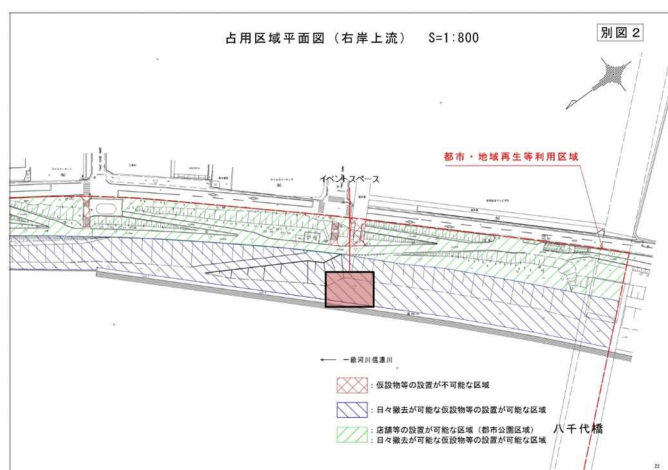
占用区域平面図（右岸上流）　S=1:800

別図２

都市・地域再生等利用区域

イベントスペース

← 一級河川信濃川

：仮設物等の設置が不可能な区域

：日々撤去が可能な仮設物等の設置が可能な区域

：店舗等の設置が可能な区域（都市公園区域）
：日々撤去が可能な仮設物等の設置が可能な区域

八千代橋